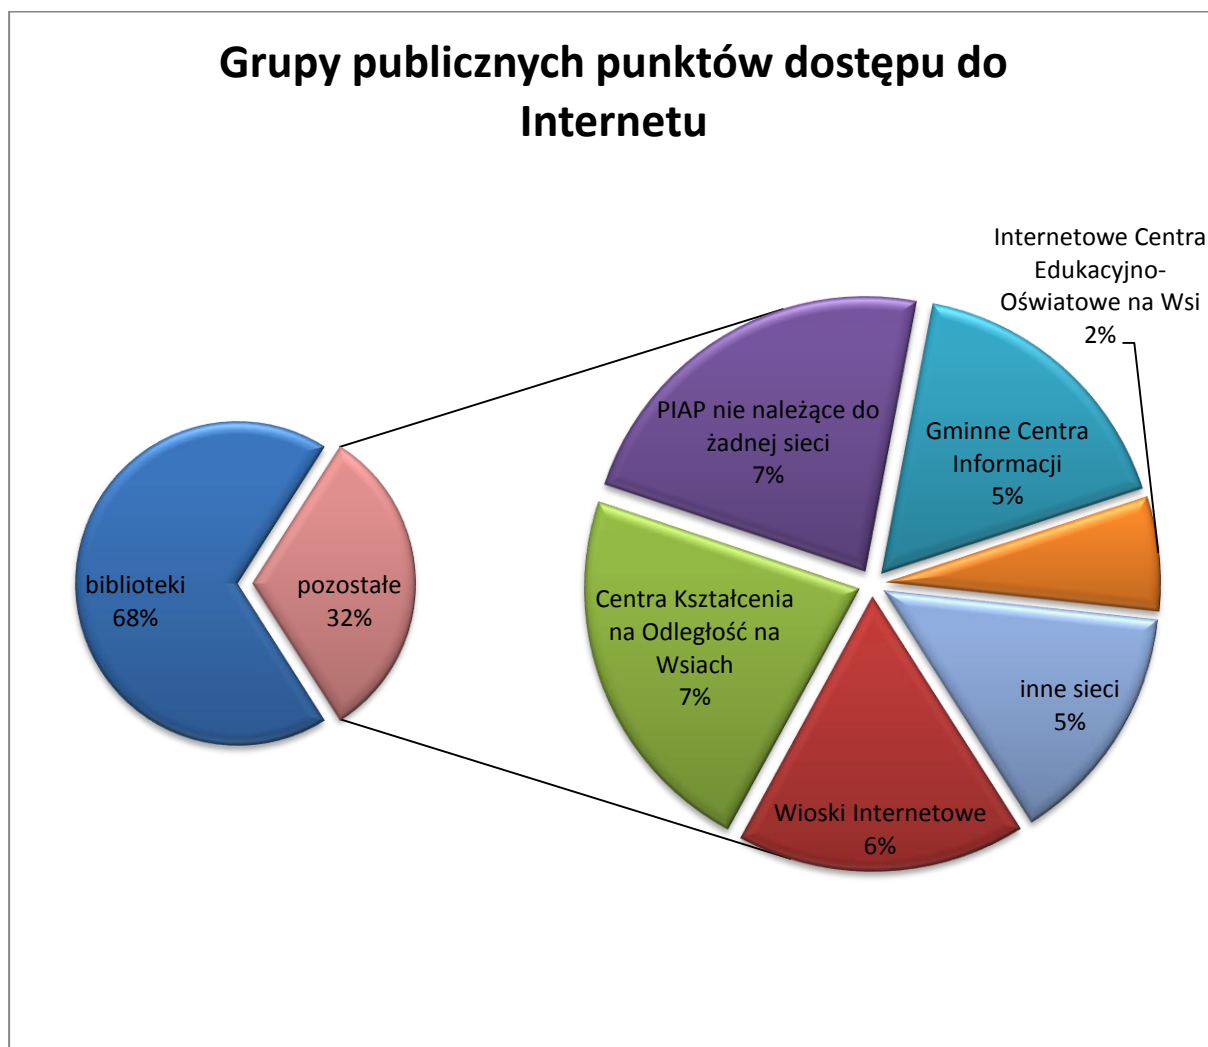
Grupy publicznych punktów dostępu do Internetu

Internetowe Centra Edukacyjno-Oświatowe na Wsi
2%

PIAP nie należące do żadnej sieci
7%

Gminne Centra Informacji
5%

biblioteki
68%

pozostałe
32%

Centra Kształcenia na Odległość na Wsiach
7%

inne sieci
5%

Wioski Internetowe
6%